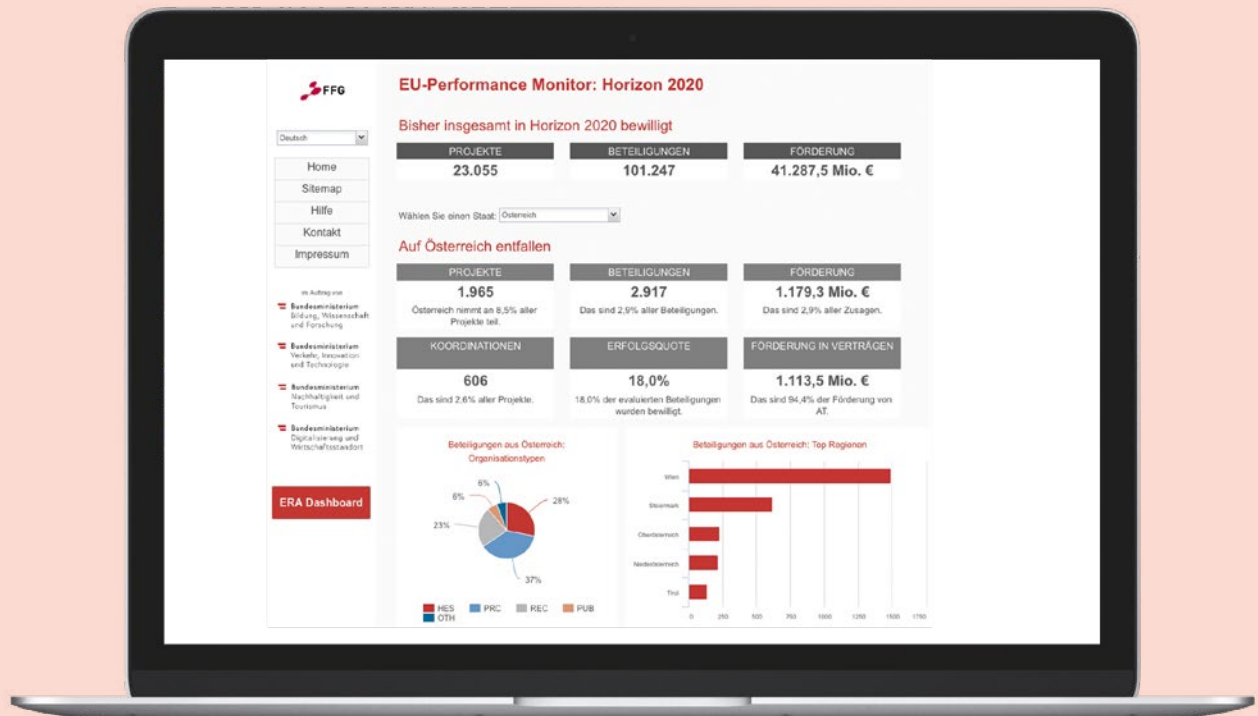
FFG

Deutsch

Home
Sitemap
Hilfe
Kontakt
Impressum

im Auftrag von
Bundesministerium Bildung, Wissenschaft und Forschung
Bundesministerium Verkehr, Innovation und Technologie
Bundesministerium Nachhaltigkeit und Tourismus
Bundesministerium Digitalisierung und Wirtschaftsstandort

ERA Dashboard

EU-Performance Monitor: Horizon 2020

Bisher insgesamt in Horizon 2020 bewilligt

| PROJEKTE | BETEILIGUNGEN | FÖRDERUNG |
|---|---|---|
| 23.055 | 101.247 | 41.287,5 Mio. € |

Wählen Sie einen Staat: Österreich

Auf Österreich entfallen

| PROJEKTE | BETEILIGUNGEN | FÖRDERUNG |
|---|---|---|
| 1.965 Österreich nimmt an 8,5% aller Projekte teil. | 2.917 Das sind 2,9% aller Beteiligungen. | 1.179,3 Mio. € Das sind 2,9% aller Zusagen. |

| KOORDINATIONEN | ERFOLGSQUOTE | FÖRDERUNG IN VERTRÄGEN |
|---|---|---|
| 606 Das sind 2,6% aller Projekte. | 18,0% 18,0% der evaluierten Beteiligungen wurden bewilligt. | 1.113,5 Mio. € Das sind 94,4% der Förderung von AT. |

Beteiligungen aus Österreich: Organisationstypen

6%
8%
28%
23%
37%

HES PRC REC PUB OTH

Beteiligungen aus Österreich: Top Regionen

Wien
Steiermark
Oberösterreich
Niederösterreich
Tirol

0 250 500 750 1000 1250 1500 1750